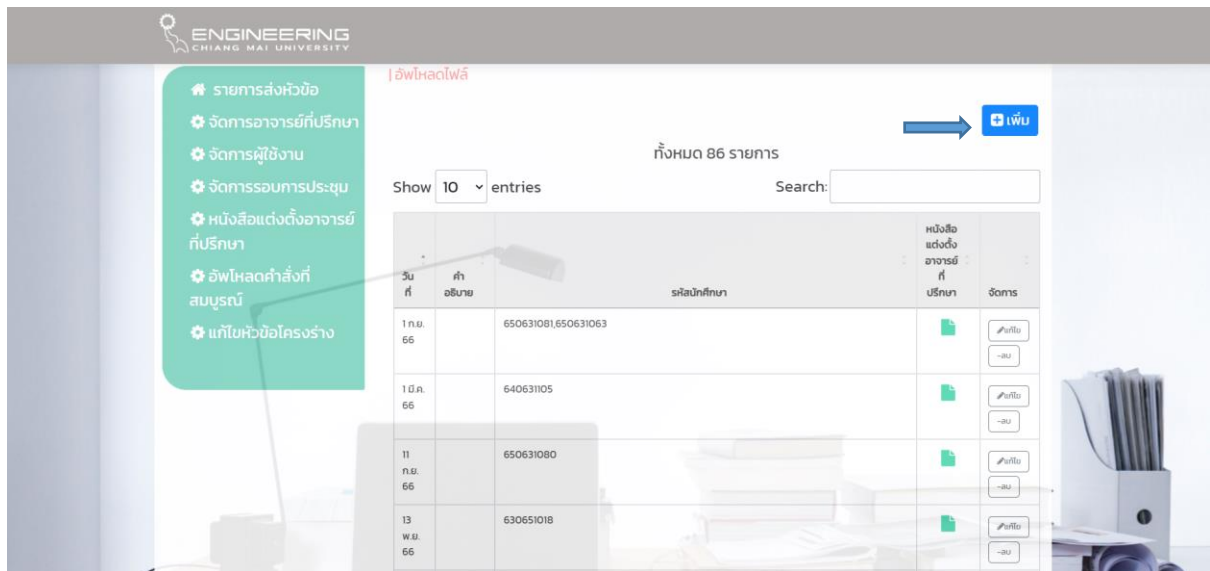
ENGINEERING
CHIANG MAI UNIVERSITY

รายการส่งหัวข้อ
จัดการอาจารย์ที่ปรึกษา
จัดการผู้ใช้งาน
จัดการรอบการประชุม
หนังสือแต่งตั้งอาจารย์ที่ปรึกษา
อัพโหลดคำสั่งที่สมบูรณ์
แก้ไขหัวข้อโครงร่าง

| อัพโหลดไฟล์

เพิ่ม

ทั้งหมด 86 รายการ

Show 10 entries

Search:

| วันที่ | คำอธิบาย | รหัสนักศึกษา | หนังสือแต่งตั้งอาจารย์ที่ปรึกษา | จัดการ |
|---|---|---|---|---|
| 1 ก.ย. 66 | | 650631081,650631063 | | แก้ไข ลบ |
| 1 มี.ค. 66 | | 640631105 | | แก้ไข ลบ |
| 11 ก.ย. 66 | | 650631080 | | แก้ไข ลบ |
| 13 พ.ย. 66 | | 630651018 | | แก้ไข ลบ |